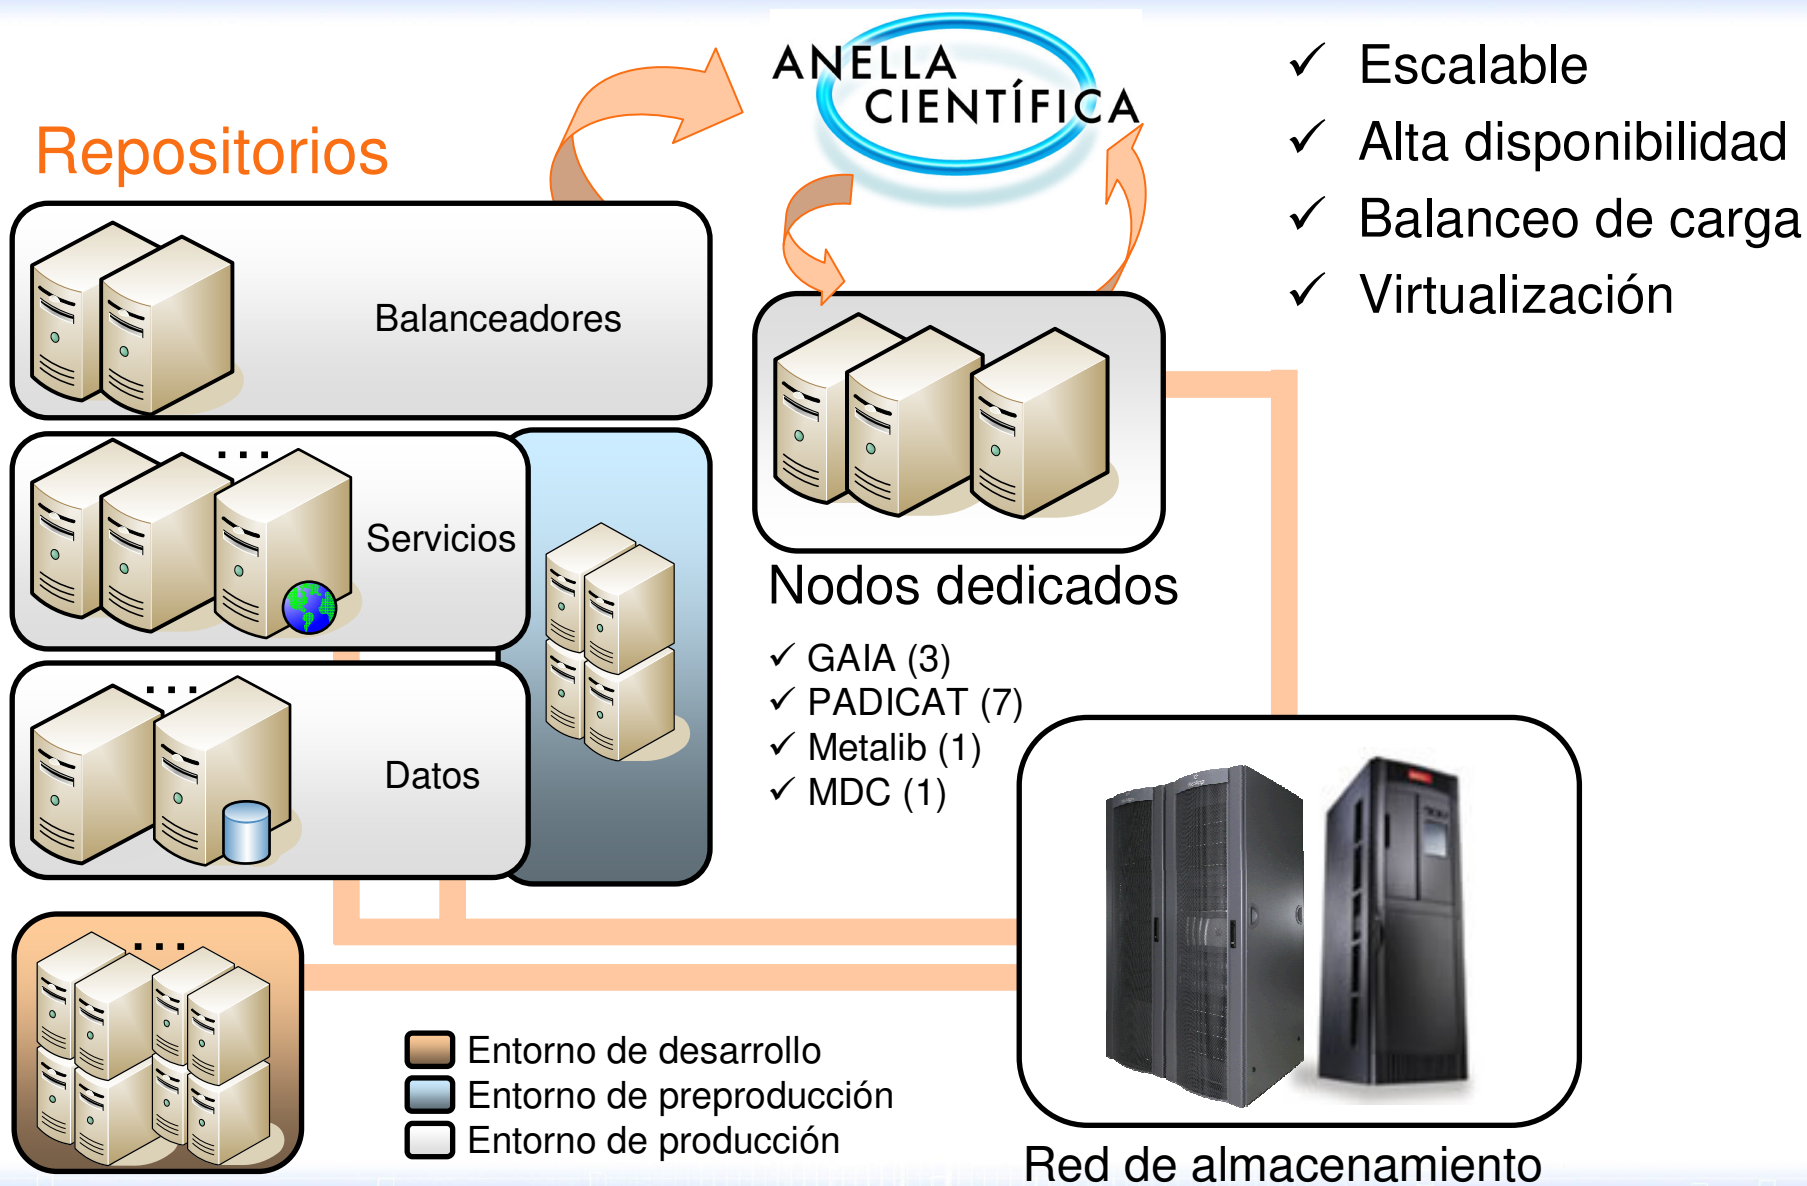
ANELLA CIENTÍFICA

✓ Escalable
✓ Alta disponibilidad
✓ Balanceo de carga
✓ Virtualización

Repositorios

Balanceadores

...

Servicios

...

Datos

Nodos dedicados

✓ GAIA (3)
✓ PADICAT (7)
✓ Metalib (1)
✓ MDC (1)

...

Entorno de desarrollo
Entorno de preproducción
Entorno de producción

Red de almacenamiento